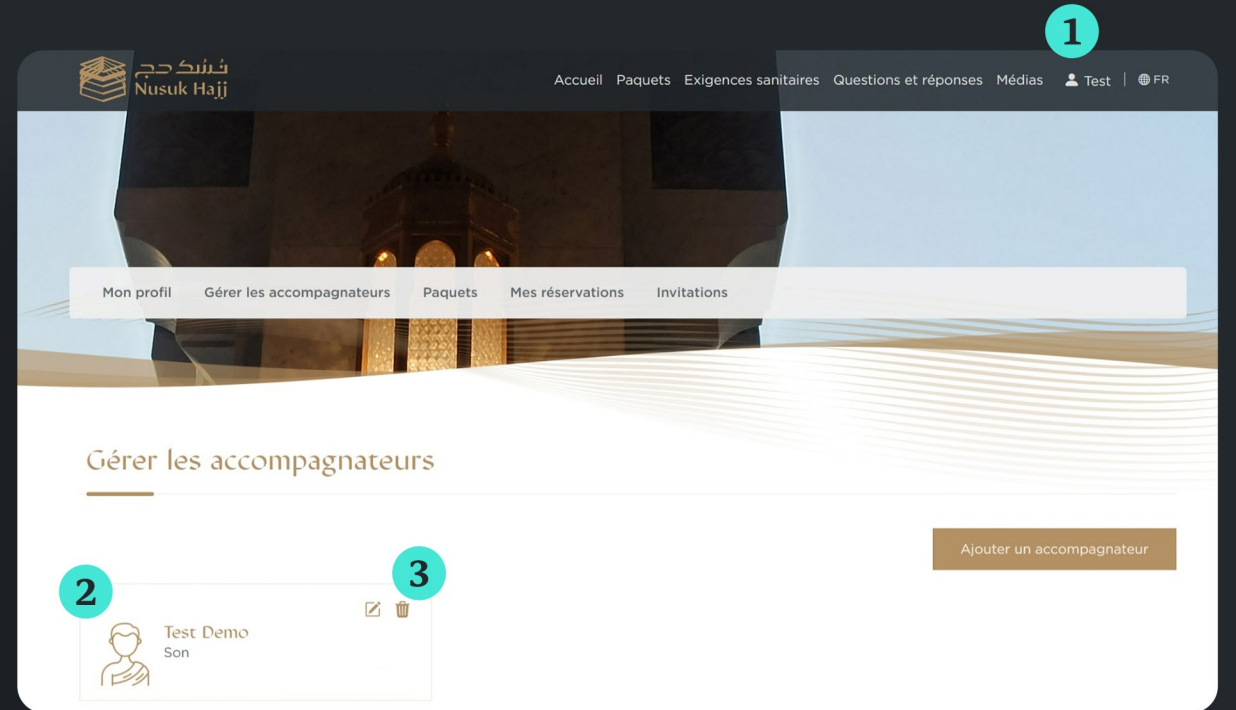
1

نسك حج
Nusuk Hajj

Accueil Paquets Exigences sanitaires Questions et réponses Médias Test | FR

Mon profil Gérer les accompagnateurs Paquets Mes réservations Invitations

Gérer les accompagnateurs

Ajouter un accompagnateur

2

3

Test Demo
Son